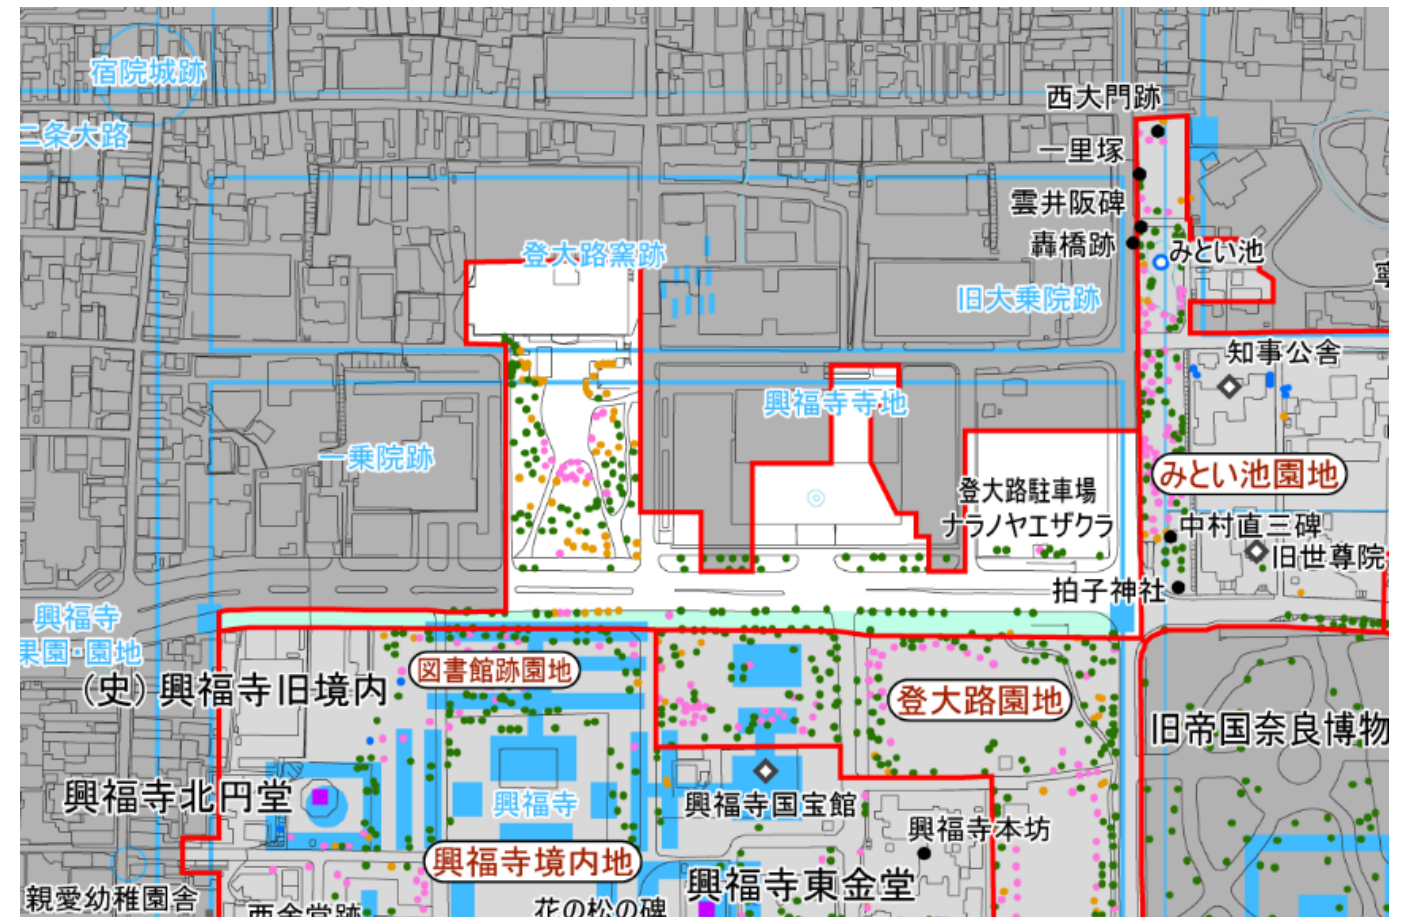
宿院城跡
二条大路
西大門跡
一里塚
雲井阪碑
轟橋跡
みとい池
登大路窯跡
旧大乗院跡
知事公舎
興福寺寺地
一乗院跡
みとい池園地
登大路駐車場
ナラノヤエザクラ
中村直三碑
旧世尊院
拍子神社
興福寺
果園・園地
(史)興福寺旧境内
図書館跡園地
登大路園地
旧帝国奈良博物
興福寺
興福寺国宝館
興福寺北円堂
興福寺本坊
興福寺境内地
興福寺東金堂
親愛幼稚園舎
西金堂跡
花の松の碑